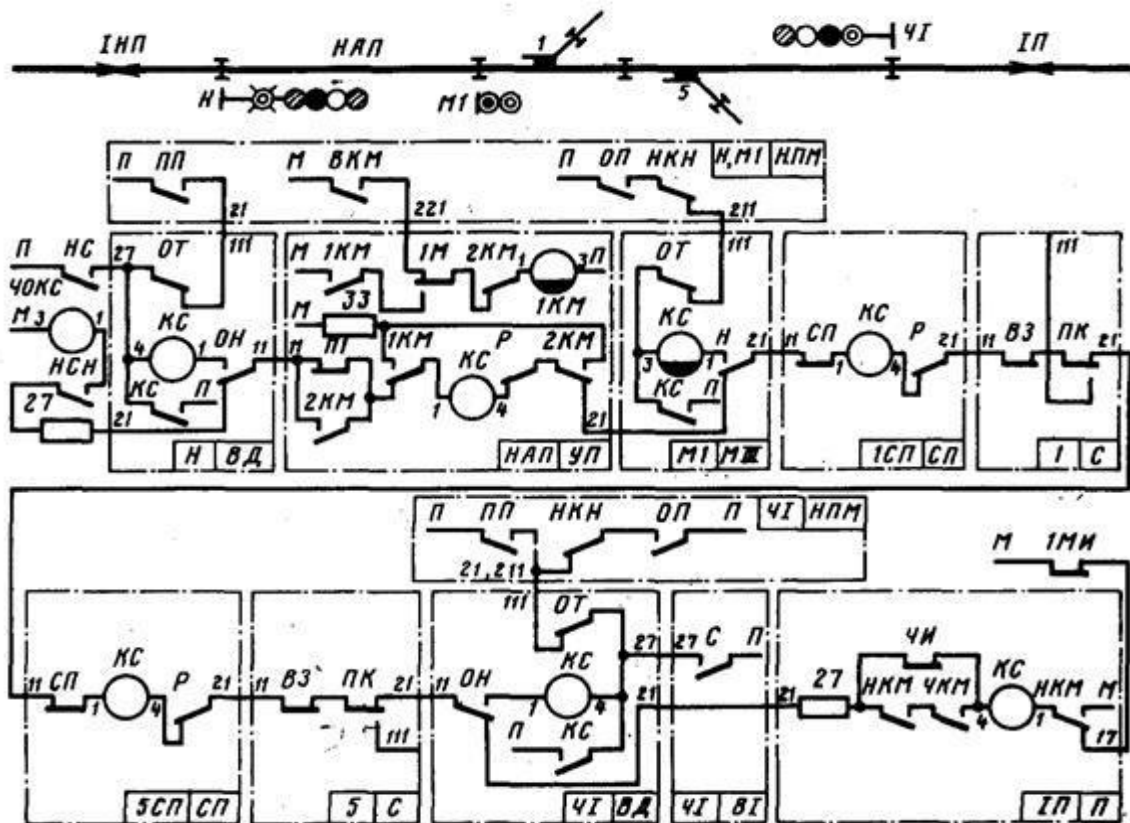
IНП НАП 1 ЧI IП
Н М1 5

П ПП М ВКМ П ОП НКН Н,М1 НПМ
21 221 211

П НС 27 ОТ 111 М 1КМ 1М 2КМ 1 3П ОТ 111 111
ЧОКС 1КМ
М 3 1 М 33 КС
НСН 4 КС 1 ОН 11 11 П1 1КМ КС Р 2КМ 3 1 Н 21 11 СП КС Р 21 11 ВЗ ПК 21
КС П 2КМ КС П
27 1 4 1 4
21 21
Н ВД НАП УП М1 МШ 1СП СП 1 С

П ПП НКН ОП П ЧI НПМ
21,211 М 1МИ
111 ОТ
27 27 С П ЧИ
11 СП КС Р 21 11 ВЗ ПК 21 11 ОН КС 21 21 27 НКМ ЧКМ КС НКМ М
1 4 111 1 4 4 1
П КС 17
5СП СП 5 С ЧI ВД ЧI ВI IП П